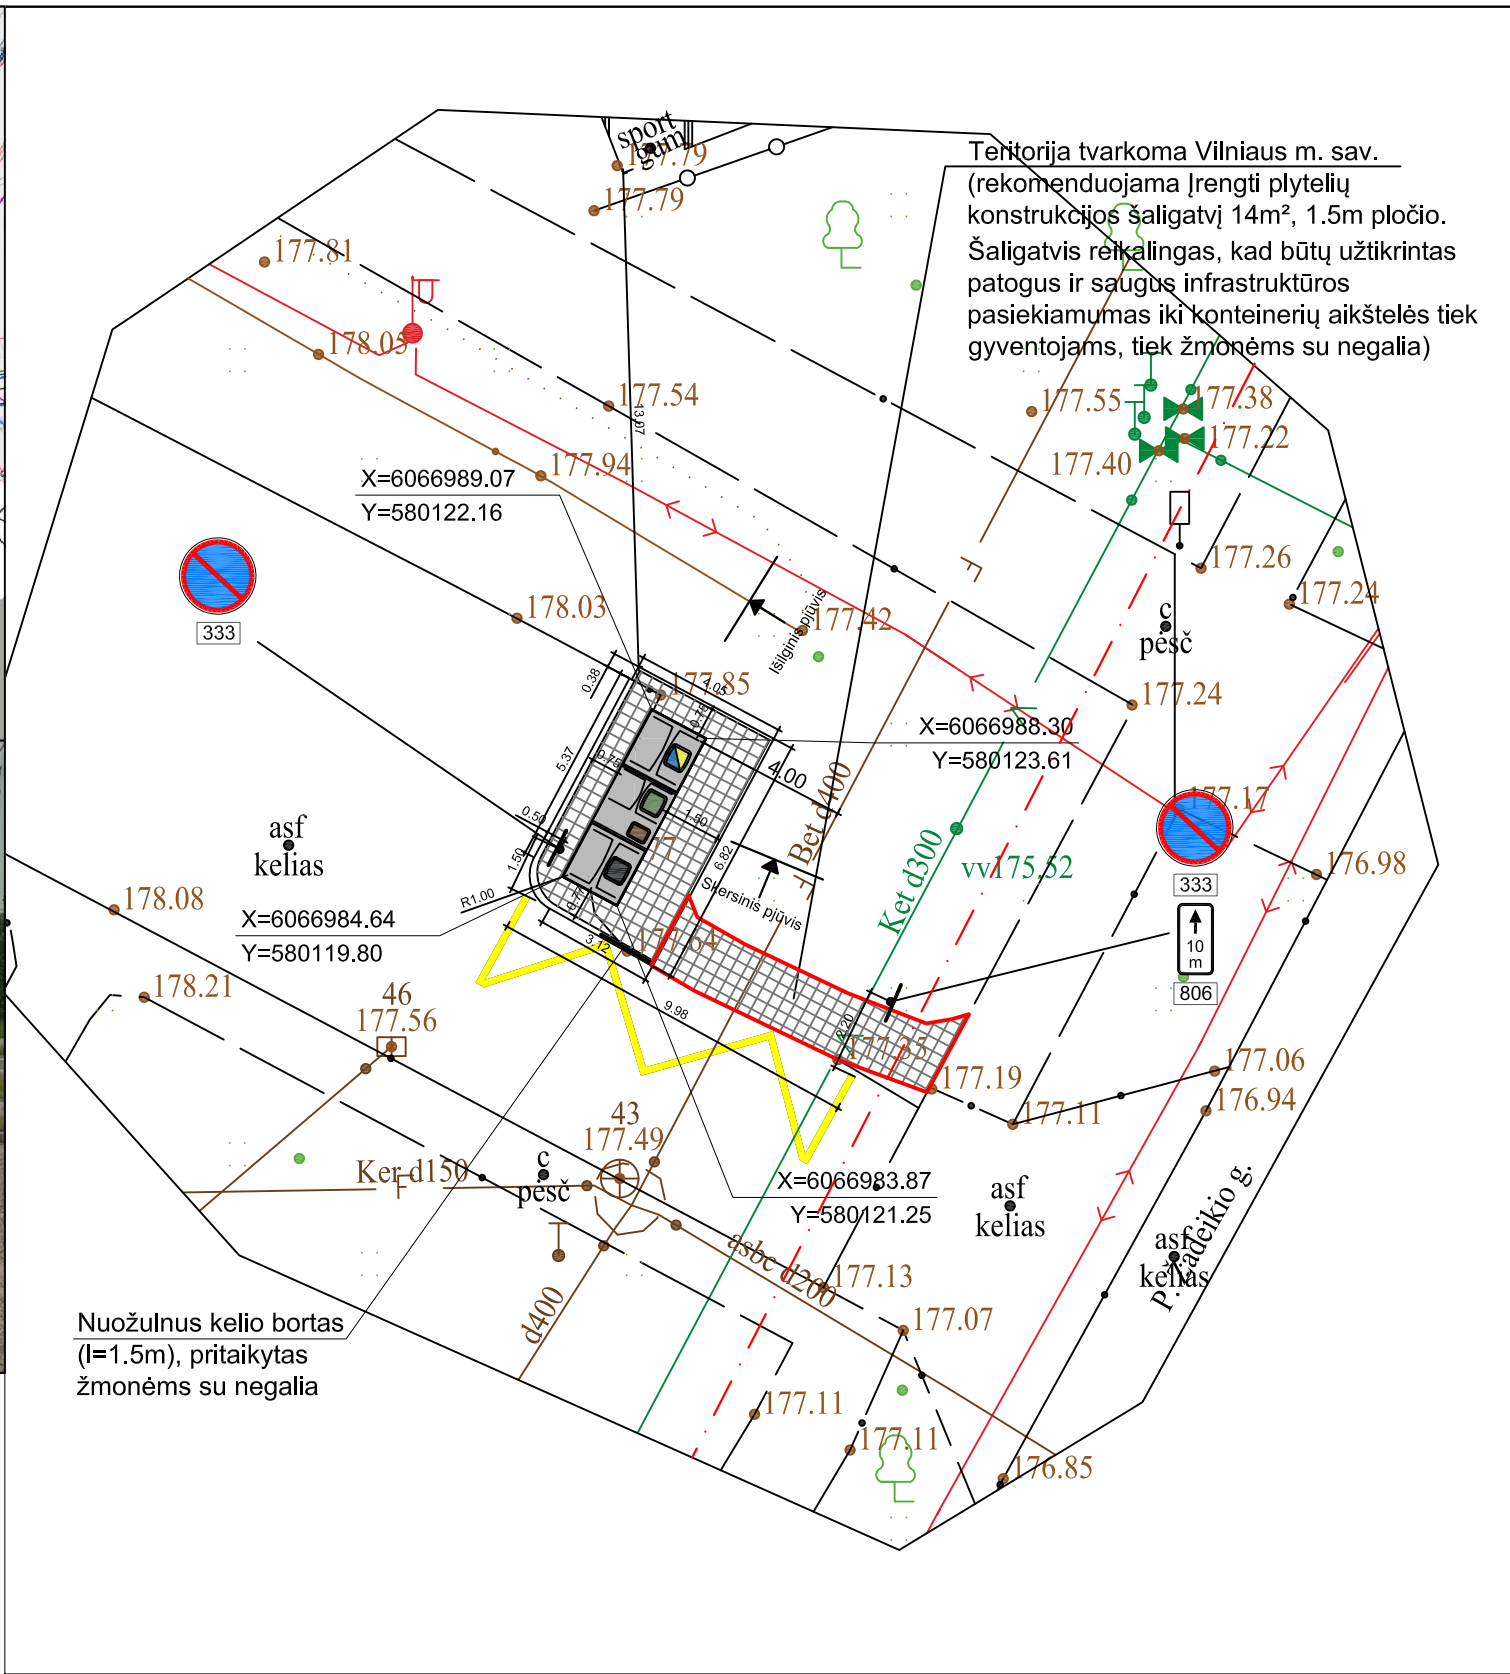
sport
gum
177.79
177.79
177.81
178.05
177.54
177.94
X=6066989.07
Y=580122.16
178.03
333
177.42
Išilginis pjūvis
177.85
4.00
X=6066988.30
Y=580123.61
Bet d400
Ket d300
vv 175.52
asf
kelias
178.08
X=6066984.64
Y=580119.80
R1.00
Skersinis pjūvis
177.64
9.98
178.21
46
177.56
177.25
177.19
Ker d150
c
pėsč
43
177.49
X=6066983.87
Y=580121.25
asbc d200
177.13
177.07
d400
177.11
177.11
176.85
Nuožulnus kelio bortas (l=1.5m), pritaikytas žmonėms su negalia
Teritorija tvarkoma Vilniaus m. sav. (rekomenduojama įrengti plytelių konstrukcijos šaligatvį 14m², 1.5m pločio. Šaligatvis reikalingas, kad būtų užtikrintas patogus ir saugus infrastruktūros pasiekiamumas iki konteinerių aikštelės tiek gyventojams, tiek žmonėms su negalia)
177.55
177.38
177.22
177.40
177.26
177.24
c
pėsč
177.24
177.17
333
176.98
10
m
806
177.06
176.94
177.11
asf
kelias
asf
kelias
P. Vaidelkio g.